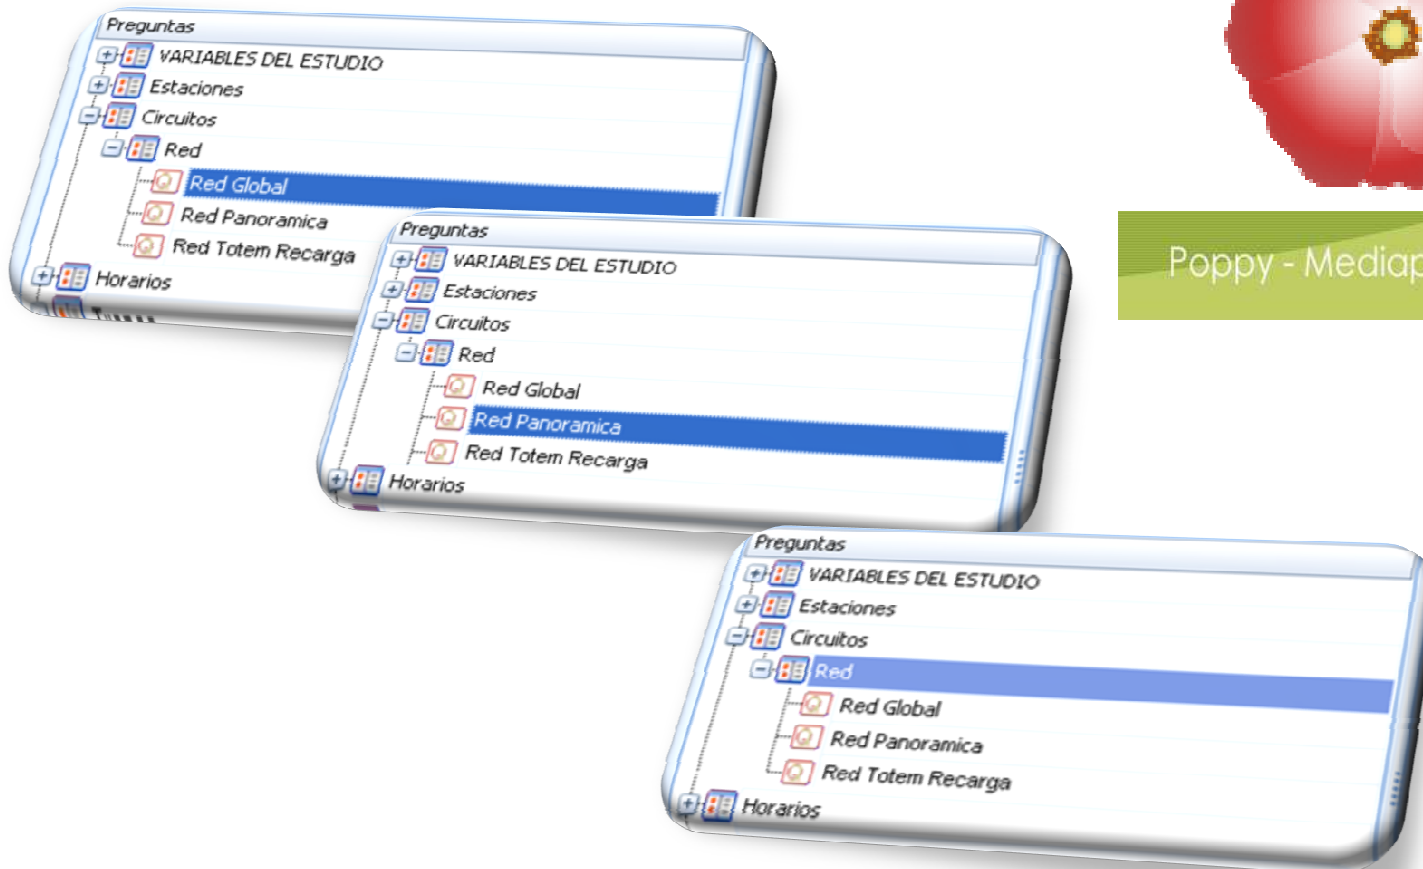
Preguntas
VARIABLES DEL ESTUDIO
Estaciones
Circuitos
Red
Red Global
Red Panoramica
Red Totem Recarga
Horarios

Poppy - Mediap

Preguntas
VARIABLES DEL ESTUDIO
Estaciones
Circuitos
Red
Red Global
Red Panoramica
Red Totem Recarga
Horarios

Preguntas
VARIABLES DEL ESTUDIO
Estaciones
Circuitos
Red
Red Global
Red Panoramica
Red Totem Recarga
Horarios